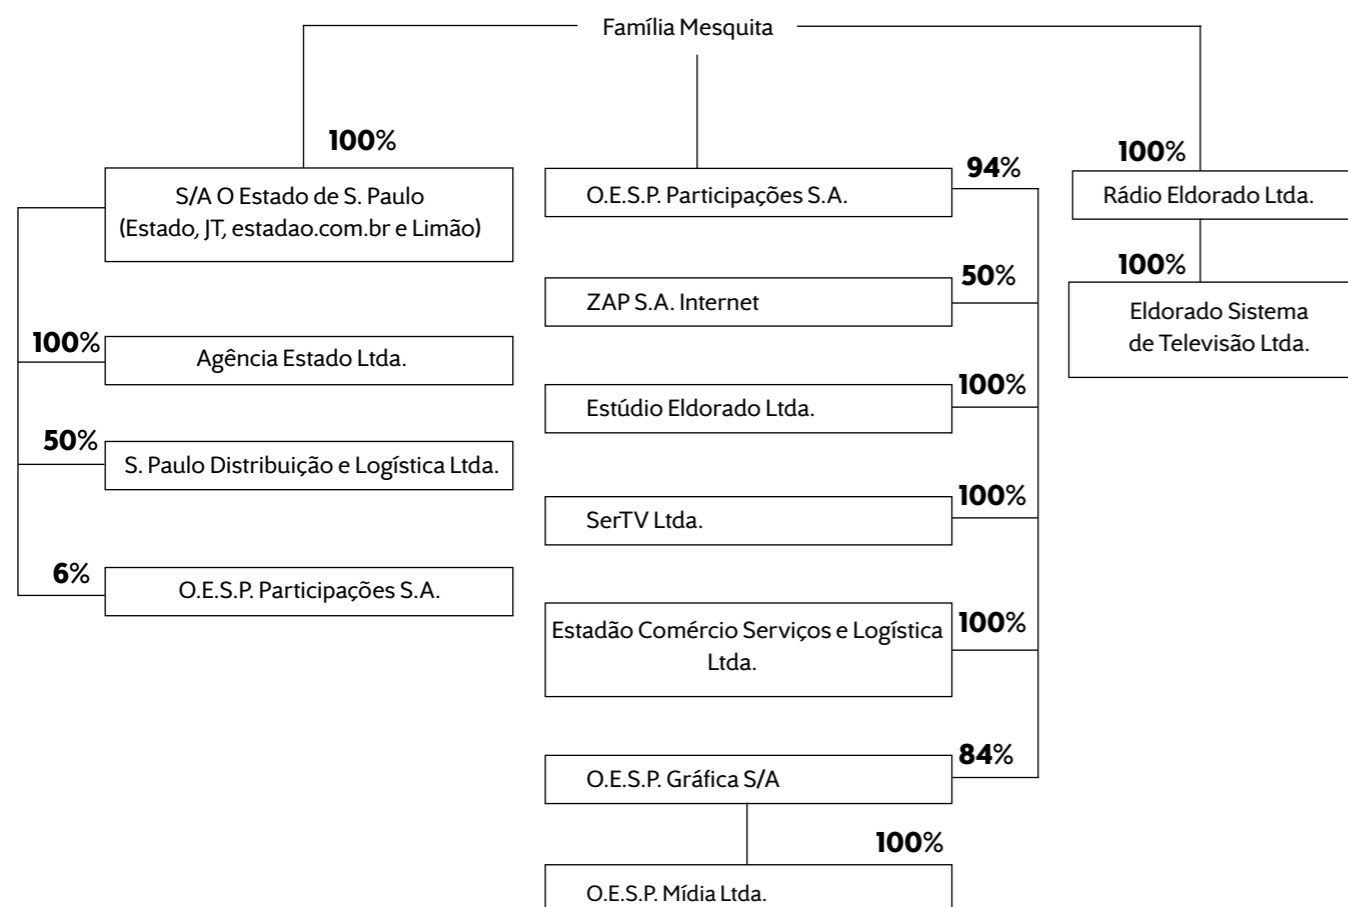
Família Mesquita

100%
S/A O Estado de S. Paulo
(Estado, JT, estadao.com.br e Limão)

100%
Agência Estado Ltda.

50%
S. Paulo Distribuição e Logística Ltda.

6%
O.E.S.P. Participações S.A.

O.E.S.P. Participações S.A.
94%

ZAP S.A. Internet
50%

Estúdio Eldorado Ltda.
100%

SerTV Ltda.
100%

Estadão Comércio Serviços e Logística Ltda.
100%

O.E.S.P. Gráfica S/A
84%

100%
O.E.S.P. Mídia Ltda.

100%
Rádio Eldorado Ltda.

100%
Eldorado Sistema de Televisão Ltda.